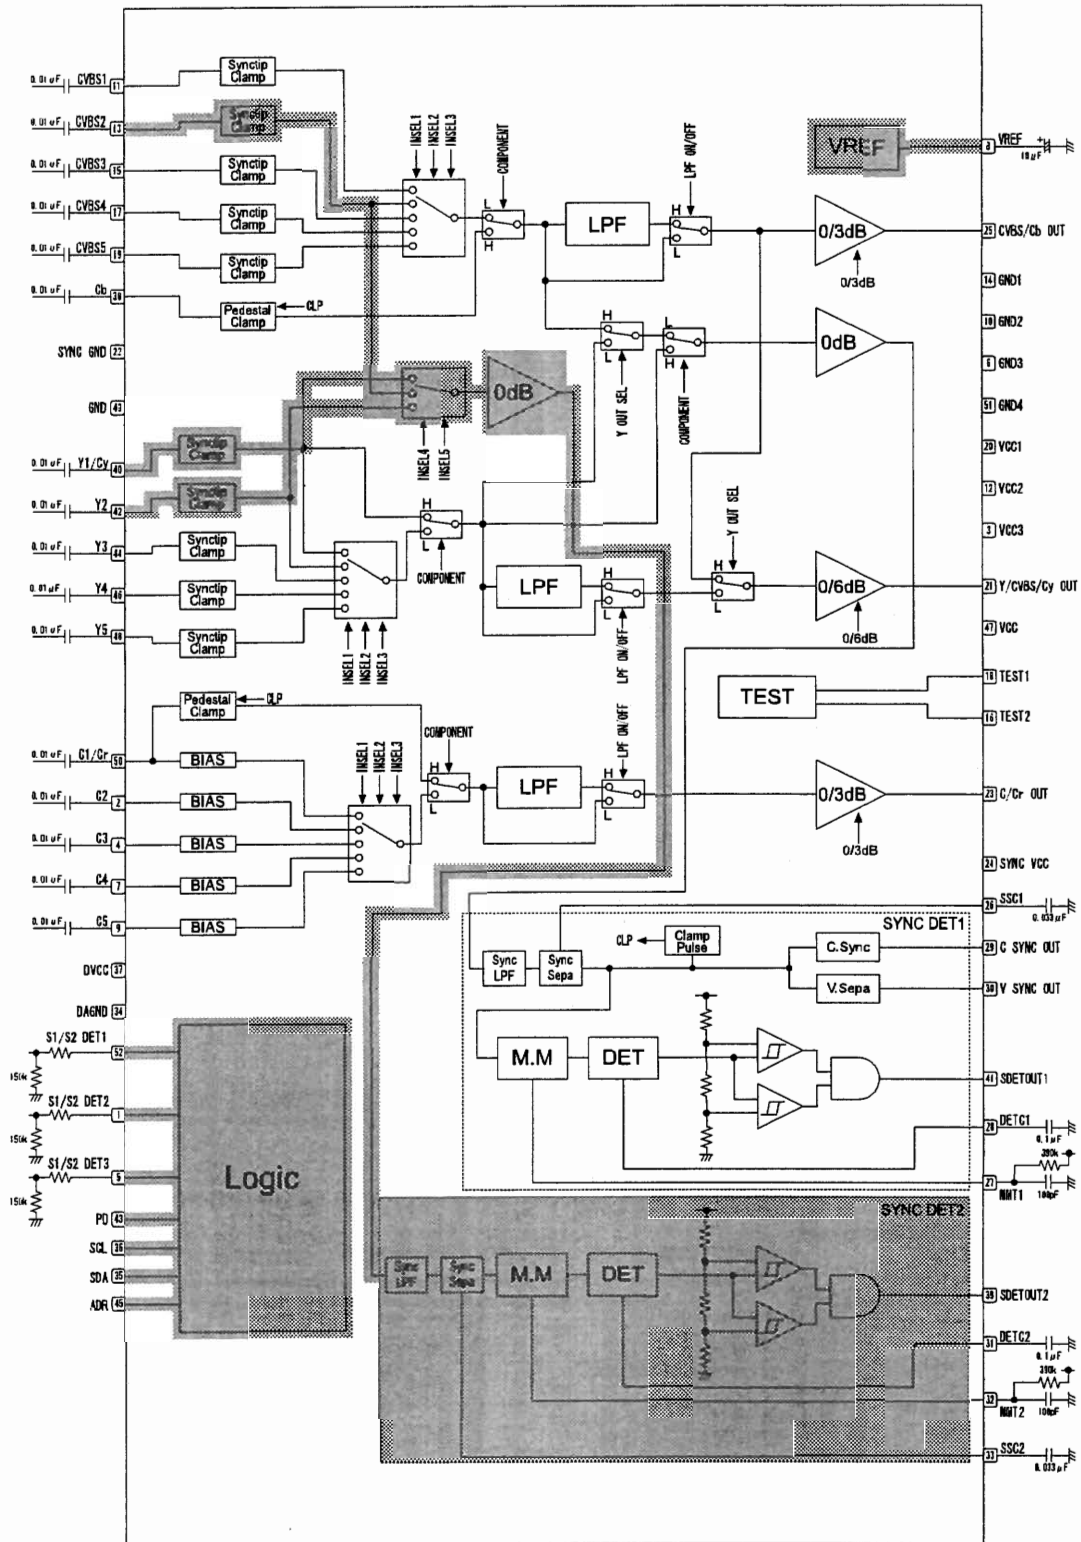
0.01uF CVBS1 11
Synctip Clamp
0.01uF CVBS2 13
Synctip Clamp
0.01uF CVBS3 15
Synctip Clamp
0.01uF CVBS4 17
Synctip Clamp
0.01uF CVBS5 19
Synctip Clamp
0.01uF Cb 38
Pedestal Clamp
CLP
SYNC GND 22
GND 43
0.01uF Y1/Cy 40
Synctip Clamp
0.01uF Y2 42
Synctip Clamp
0.01uF Y3 44
Synctip Clamp
0.01uF Y4 46
Synctip Clamp
0.01uF Y5 48
Synctip Clamp
Pedestal Clamp
CLP
0.01uF C1/Cr 50
BIAS
0.01uF C2 2
BIAS
0.01uF C3 4
BIAS
0.01uF C4 7
BIAS
0.01uF C5 9
BIAS
DVCC 37
DAGND 34
S1/S2 DET1 52
150k
S1/S2 DET2 1
150k
S1/S2 DET3 5
150k
PD 43
SCL 36
SDA 35
ADR 45
Logic

INSEL1 INSEL2 INSEL3
COMPONENT
L H
LPF
LPF ON/OFF
H L
VREF
0/3dB
0/3dB
H L
L H
0dB
0dB
INSEL4 INSEL5
Y OUT SEL
COMPONENT
H L
COMPONENT
INSEL1 INSEL2 INSEL3
LPF
LPF ON/OFF
Y OUT SEL
H L
0/6dB
0/6dB
TEST
COMPONENT
INSEL1 INSEL2 INSEL3
H L
LPF
LPF ON/OFF
H L
0/3dB
0/3dB

SYNC DET1
CLP
Clamp Pulse
Sync LPF
Sync Sepa
C.Sync
V.Sepa
M.M
DET

SYNC DET2
Sync LPF
Sync Sepa
M.M
DET

8 VREF 10uF
25 CVBS/Cb OUT
14 GND1
18 GND2
6 GND3
51 GND4
20 VCC1
12 VCC2
3 VCC3
21 Y/CVBS/Cy OUT
47 VCC
10 TEST1
16 TEST2
23 C/Cr OUT
24 SYNC VCC
26 SSC1 0.033uF
29 C SYNC OUT
30 V SYNC OUT
41 SDETOUT1
28 DETC1 0.1uF
390k
27 MMT1 100pF
39 SDETOUT2
31 DETC2 0.1uF
390k
32 MMT2 100pF
33 SSC2 0.033uF